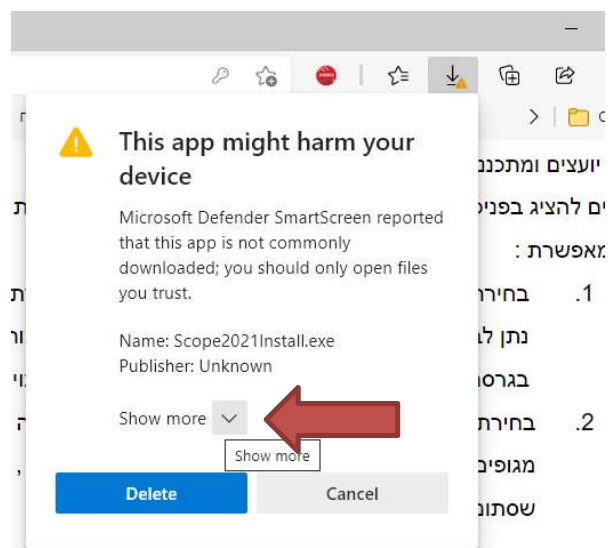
This app might harm your device

Microsoft Defender SmartScreen reported that this app is not commonly downloaded; you should only open files you trust.

Name: Scope2021Install.exe
Publisher: Unknown

Show more

Show more

Delete

Cancel

יועצים ומתכננ
ים להציג בפני ת
מאפשרת :
1. בחירה ת
נתן ל ור
בגרס וי
2. בחירת ה
מגופים ,
שסתו